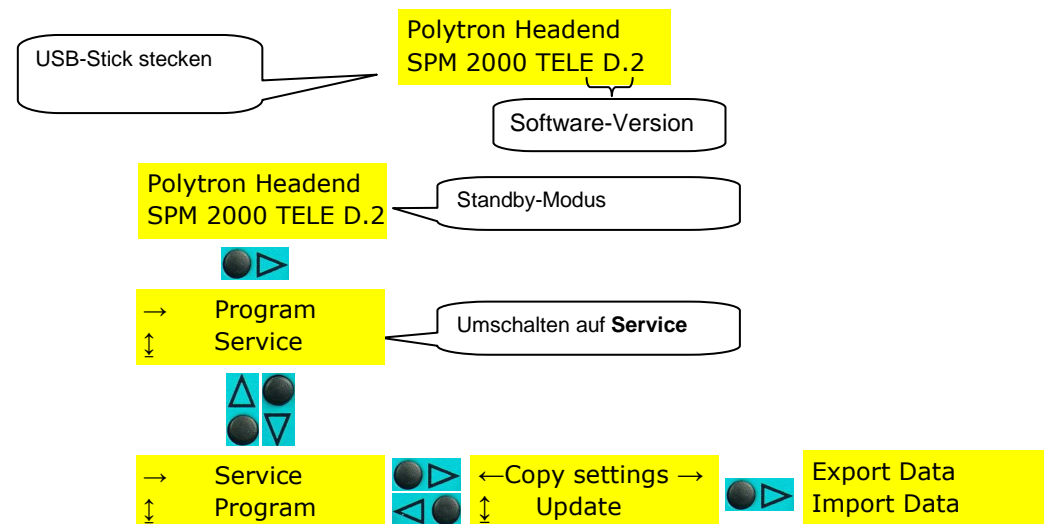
USB-Stick stecken

Polytron Headend
SPM 2000 TELE D.2

Software-Version

Polytron Headend
SPM 2000 TELE D.2

Standby-Modus

→ Program
↨ Service

Umschalten auf **Service**

→ Service
↨ Program

←Copy settings →
↨ Update

Export Data
Import Data